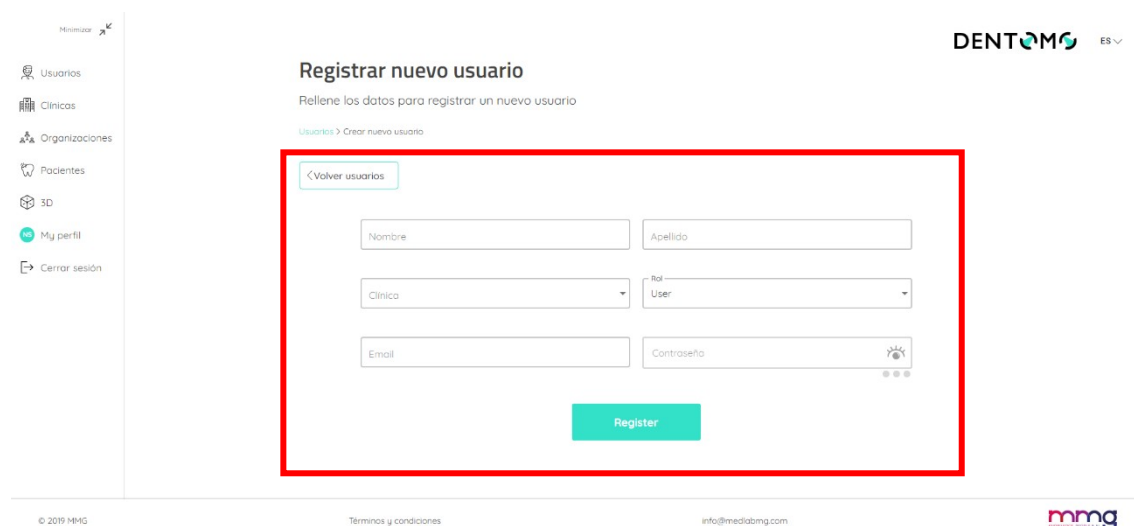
Minimizar

Usuarios

Clinicas

Organizaciones

Pacientes

3D

MS My perfil

Cerrar sesión

DENTOMO ES

Registrar nuevo usuario

Rellene los datos para registrar un nuevo usuario

Usuarios > Crear nuevo usuario

<Volver usuarios

Nombre

Apellido

Clinica

Rol

User

Email

Contraseña

Register

© 2019 MMG

Términos y condiciones

info@mediabmg.com

mmg